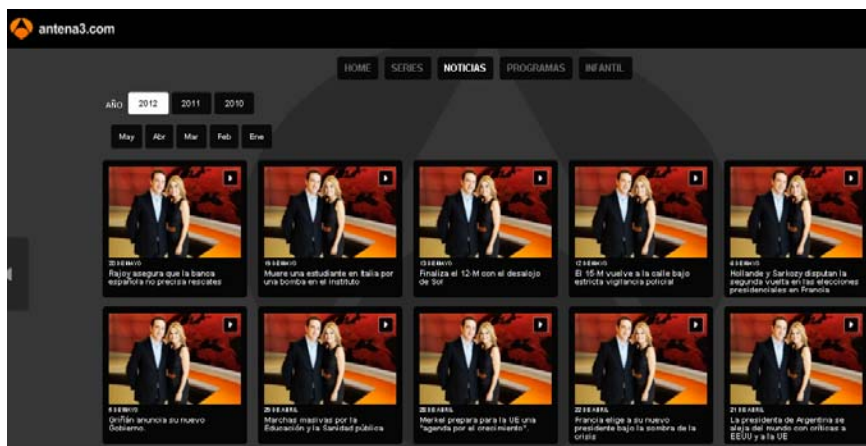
antena3.com

HOME SERIES NOTICIAS PROGRAMAS INFANTIL

AÑO 2012 2011 2010

May Abr Mar Feb Ene

20 DE MAYO
Rajoy asegura que la banca española no precisa rescates

19 DE MAYO
Muere una estudiante en Italia por una bomba en el instituto

13 DE MAYO
Finaliza el 12-M con el desalojo de Sol

12 DE MAYO
El 15-M vuelve a la calle bajo estricta vigilancia policial

6 DE MAYO
Hollande y Sarkozy disputan la segunda vuelta en las elecciones presidenciales en Francia

5 DE MAYO
Griñán anuncia su nuevo Gobierno.

29 DE ABRIL
Marchas masivas por la Educación y la Sanidad pública

28 DE ABRIL
Merkel prepara para la UE una "agenda por el crecimiento".

22 DE ABRIL
Francia elige a su nuevo presidente bajo la sombra de la crisis

21 DE ABRIL
La presidenta de Argentina se aleja del mundo con críticas a EEUU y a la UE